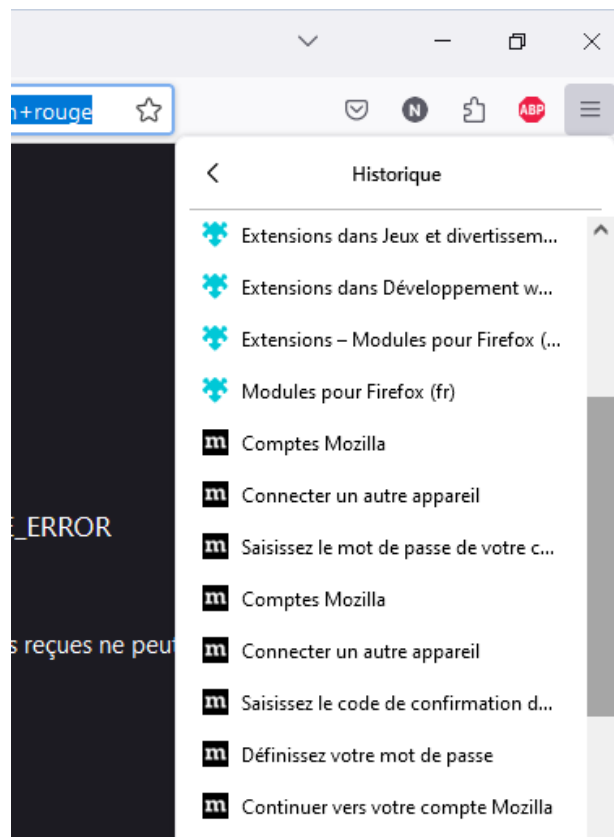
n+rouge

N

ABP

Historique

Extensions dans Jeux et divertissem...

Extensions dans Développement w...

Extensions – Modules pour Firefox (...

Modules pour Firefox (fr)

m Comptes Mozilla

m Connecter un autre appareil

m Saisissez le mot de passe de votre c...

m Comptes Mozilla

m Connecter un autre appareil

m Saisissez le code de confirmation d...

m Définissez votre mot de passe

m Continuer vers votre compte Mozilla

_ERROR

s reçues ne peut